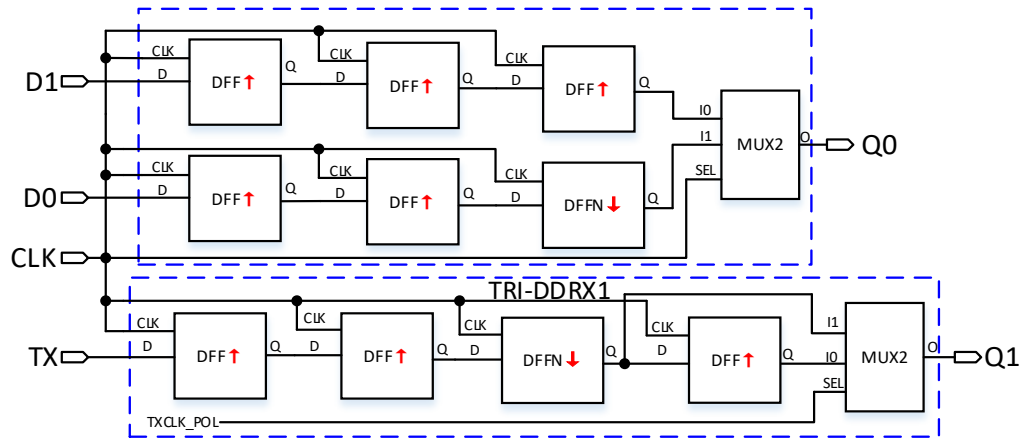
CLK
D
DFF↑
Q
CLK
D
DFF↑
Q
CLK
D
DFF↑
Q
D1
I0
I1
MUX2
O
Q0
CLK
D
DFF↑
Q
CLK
D
DFF↑
Q
CLK
D
DFFN↓
Q
SEL
D0
CLK
TRI-DDRX1
CLK
D
DFF↑
Q
CLK
D
DFF↑
Q
CLK
D
DFFN↓
Q
CLK
D
DFF↑
Q
I1
I0
MUX2
O
SEL
TX
Q1
TXCLK_POL